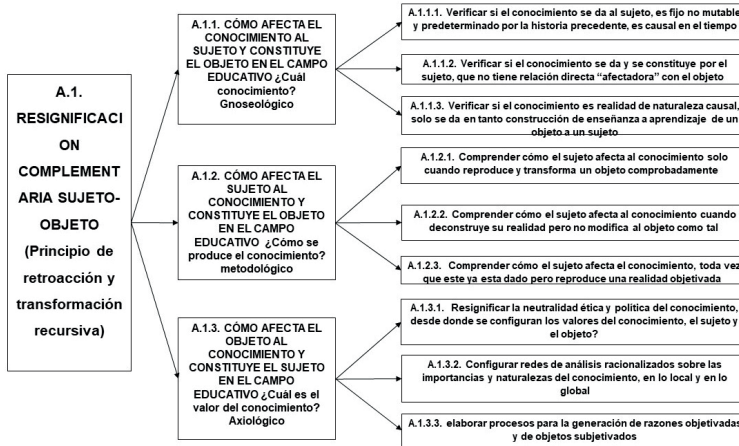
A.1. RESIGNIFICACI ON COMPLEMENT ARIA SUJETO-OBJETO (Principio de retroacción y transformación recursiva)

A.1.1. CÓMO AFECTA EL CONOCIMIENTO AL SUJETO Y CONSTITUYE EL OBJETO EN EL CAMPO EDUCATIVO ¿Cuál conocimiento? Gnoseológico

A.1.1.1. Verificar si el conocimiento se da al sujeto, es fijo no mutable y predeterminado por la historia precedente, es causal en el tiempo

A.1.1.2. Verificar si el conocimiento se da y se constituye por el sujeto, que no tiene relación directa "afectadora" con el objeto

A.1.1.3. Verificar si el conocimiento es realidad de naturaleza causal, solo se da en tanto construcción de enseñanza a aprendizaje de un objeto a un sujeto

A.1.2. CÓMO AFECTA EL SUJETO AL CONOCIMIENTO Y CONSTITUYE EL OBJETO EN EL CAMPO EDUCATIVO ¿Cómo se produce el conocimiento? metodológico

A.1.2.1. Comprender cómo el sujeto afecta al conocimiento solo cuando reproduce y transforma un objeto comprobadamente

A.1.2.2. Comprender cómo el sujeto afecta al conocimiento cuando deconstruye su realidad pero no modifica al objeto como tal

A.1.2.3. Comprender cómo el sujeto afecta el conocimiento, toda vez que este ya esta dado pero reproduce una realidad objetivada

A.1.3. CÓMO AFECTA EL OBJETO AL CONOCIMIENTO Y CONSTITUYE EL SUJETO EN EL CAMPO EDUCATIVO ¿Cuál es el valor del conocimiento? Axiológico

A.1.3.1. Resignificar la neutralidad ética y política del conocimiento, desde donde se configuran los valores del conocimiento, el sujeto y el objeto?

A.1.3.2. Configurar redes de análisis racionalizados sobre las importancias y naturalezas del conocimiento, en lo local y en lo global

A.1.3.3. elaborar procesos para la generación de razones objetivadas y de objetos subjetivados